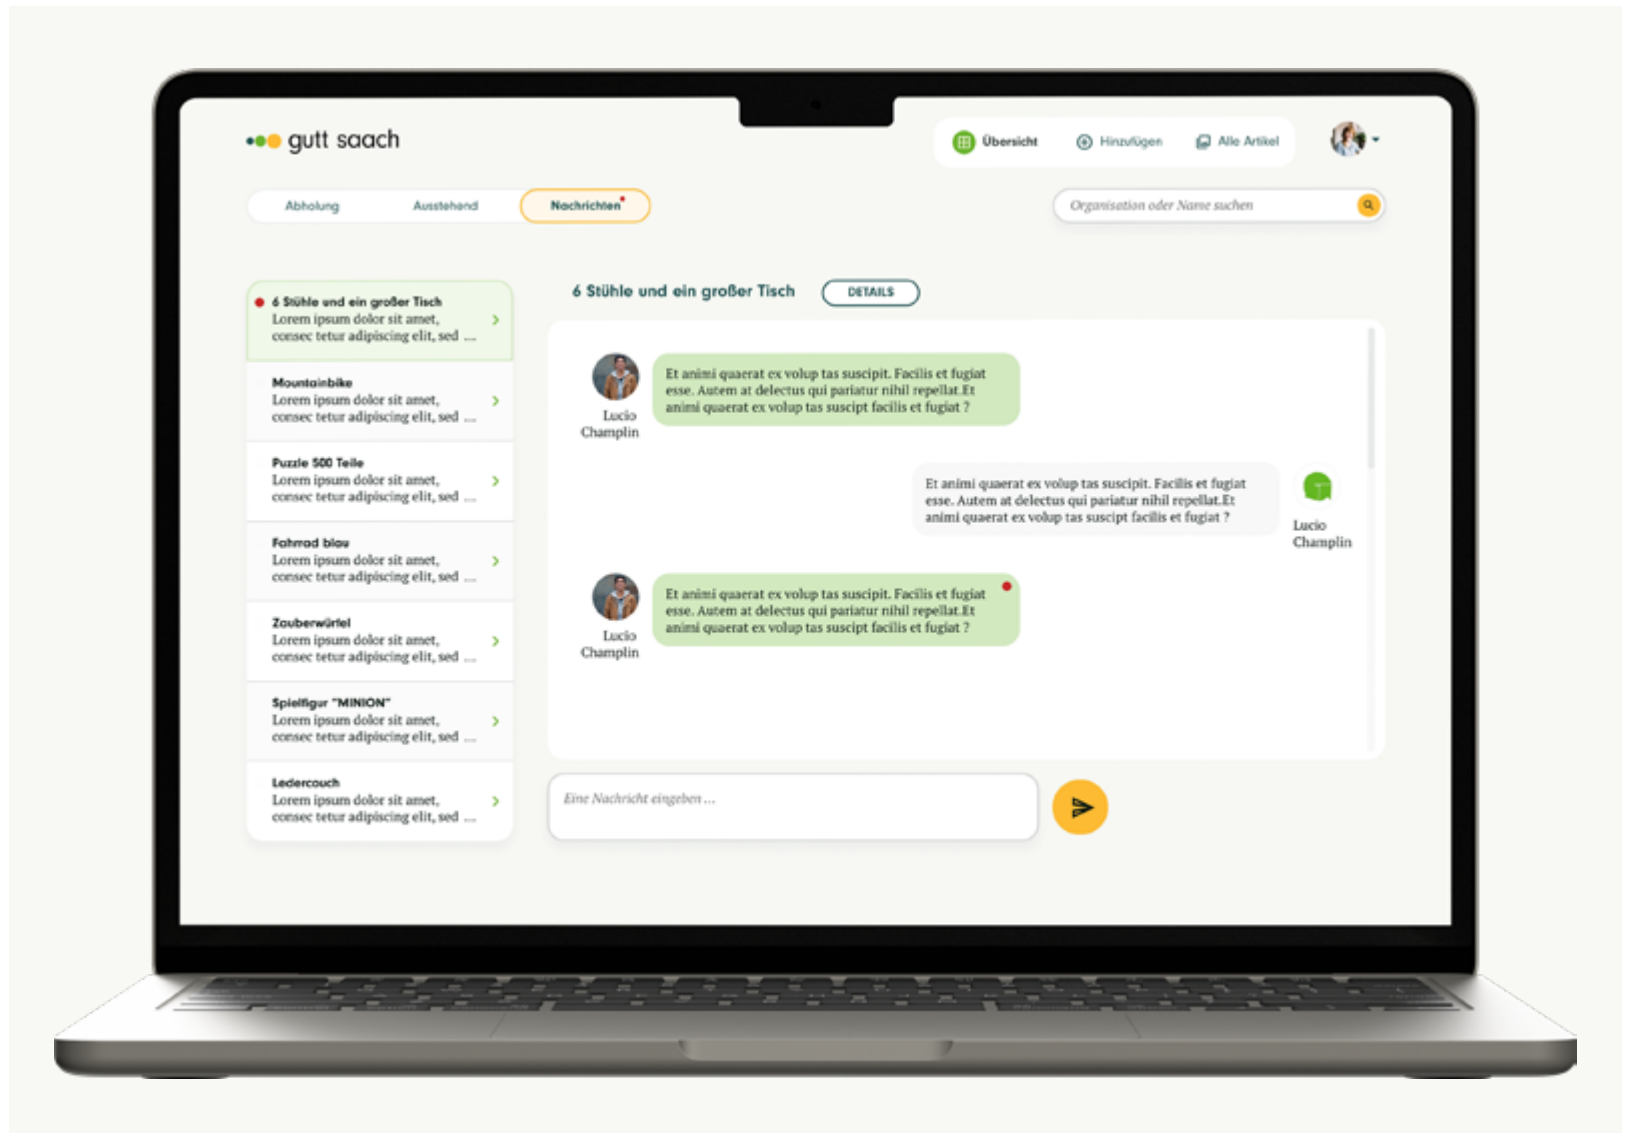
gutt saach

Übersicht Hinzufügen Alle Artikel

Abholung Ausstehend Nachrichten

Organisation oder Name suchen

6 Stühle und ein großer Tisch
Lorem ipsum dolor sit amet, consec tetur adipiscing elit, sed ...

Mountainbike
Lorem ipsum dolor sit amet, consec tetur adipiscing elit, sed ...

Puzzle 500 Teile
Lorem ipsum dolor sit amet, consec tetur adipiscing elit, sed ...

Fahrrad blau
Lorem ipsum dolor sit amet, consec tetur adipiscing elit, sed ...

Zauberwürfel
Lorem ipsum dolor sit amet, consec tetur adipiscing elit, sed ...

Spielfigur "MINION"
Lorem ipsum dolor sit amet, consec tetur adipiscing elit, sed ...

Ledercouch
Lorem ipsum dolor sit amet, consec tetur adipiscing elit, sed ...

6 Stühle und ein großer Tisch DETAILS

Lucio Champlin
Et animi quaerat ex volup tas suscipit. Facilis et fugiat esse. Autem at delectus qui pariatur nihil repellat.Et animi quaerat ex volup tas suscipt facilis et fugiat ?

Et animi quaerat ex volup tas suscipit. Facilis et fugiat esse. Autem at delectus qui pariatur nihil repellat.Et animi quaerat ex volup tas suscipt facilis et fugiat ?
Lucio Champlin

Lucio Champlin
Et animi quaerat ex volup tas suscipit. Facilis et fugiat esse. Autem at delectus qui pariatur nihil repellat.Et animi quaerat ex volup tas suscipt facilis et fugiat ?

Eine Nachricht eingeben ...